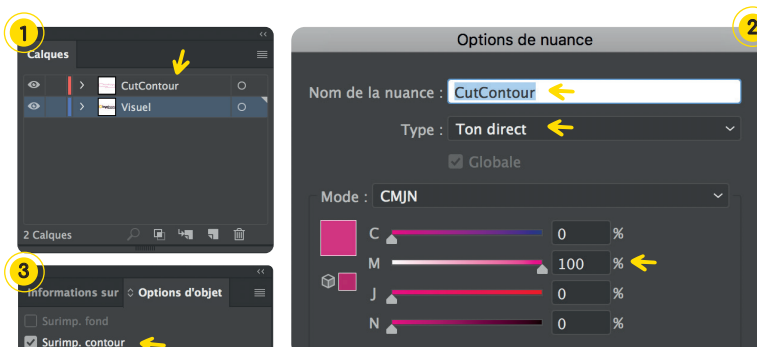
1

Calques

CutContour

Visuel

2 Calques

3

Informations sur

Options d'objet

Surimp. fond

Surimp. contour

2

Options de nuance

Nom de la nuance : CutContour

Type : Ton direct

Globale

Mode : CMJN

C 0 %

M 100 %

J 0 %

N 0 %